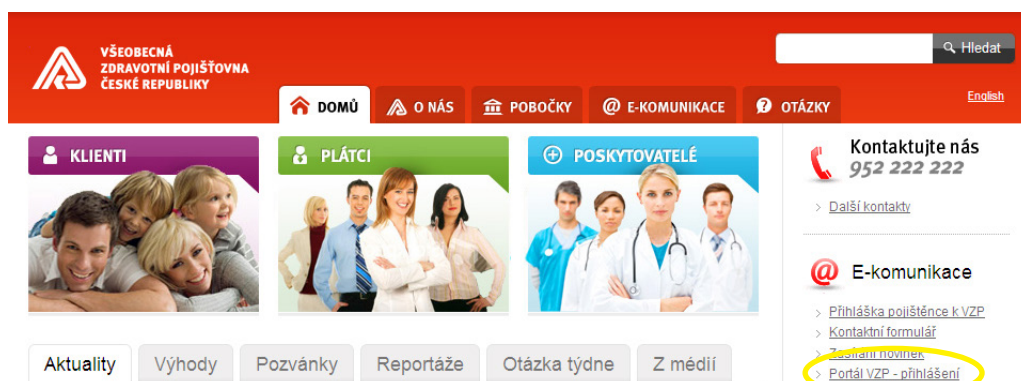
VŠEOBECNÁ ZDRAVOTNÍ POJIŠŤOVNA ČESKÉ REPUBLIKY

Hledat

English

DOMŮ
O NÁS
POBOČKY
E-KOMUNIKACE
OTÁZKY

KLIENTI
PLÁTCI
POSKYTOVATELÉ

Kontaktujte nás
952 222 222

Další kontakty

E-komunikace

Přihláška pojištěnce k VZP
Kontaktní formulář
Zasílání novinek
Portál VZP - přihlášení

Aktuality
Výhody
Pozvánky
Reportáže
Otázka týdne
Z médií